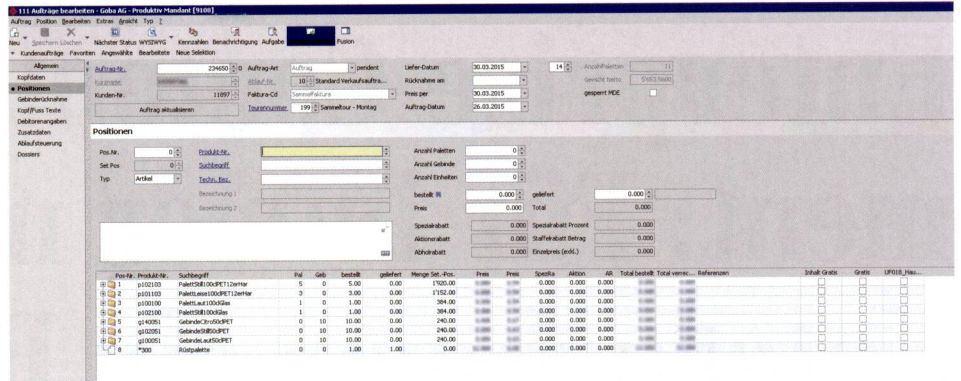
111 Aufträge bearbeiten - Goba AG - Produktiv Mandant [9100]

Auftrag Position Bearbeiten Extras Ansicht Typ ?

Neu Speichern Löschen Nächster Status WYSIWYG Kennzahlen Benachrichtigung Aufgabe Fusion

Kundenaufträge Favoriten Angewählte Bearbeitete Neue Selektion

Allgemein
Kopfdaten
Positionen
Gebinderücknahme
Kopf/Fuss Texte
Debitorenangaben
Zusatzdaten
Ablaufsteuerung
Dossiers

Auftrag-Nr. 234650 0
Kd.Inhaber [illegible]
Kunden-Nr. 11897
Auftrag aktualisieren

Auftrag-Art Auftrag pendent
Ablauf-Nr. 10 Standard Verkaufsaufträ...
Faktura-Cd Sammelfaktura
Tourennummer 199 Sammeltour - Montag

Liefer-Datum 30.03.2015 14
Rücknahme am
Preis per 30.03.2015
Auftrag-Datum 26.03.2015

Anzahl Paletten 11
Gewicht Netto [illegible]
gesperrt MDE

Positionen

Pos.Nr. 0
Set Pos 0
Typ Artikel

Produkt-Nr.
Suchbegriff
Techn. Bez.
Bezeichnung 1
Bezeichnung 2

Anzahl Paletten 0
Anzahl Gebinde 0
Anzahl Einheiten 0

bestellt 0.000 geliefert 0.000
Preis 0.000 Total 0.000

Spezialrabatt 0.000 Spezialrabatt Prozent 0.000
Aktionsrabatt 0.000 Staffelrabatt Betrag 0.000
Abholrabatt 0.000 Einzelpreis (exkl.) 0.000

| Pos-Nr. | Produkt-Nr. | Suchbegriff | Pal | Geb | bestellt | geliefert | Menge Set.-Pos. | Preis | Preis | Spezika | Aktion | AR | Total bestellt | Total verrec... | Referenzen | Inhalt Gratis | Gratis | UF018_Hau... |
|---|---|---|---|---|---|---|---|---|---|---|---|---|---|---|---|---|---|---|
| 1 | p102103 | PalettStill100clPET12erHar | 5 | 0 | 5.00 | 0.00 | 1'020.00 | | | 0.000 | 0.000 | 0.000 | | | | | | |
| 2 | p101103 | PalettLeise100clPET12erHar | 3 | 0 | 3.00 | 0.00 | 1'152.00 | | | 0.000 | 0.000 | 0.000 | | | | | | |
| 3 | p100100 | PalettLaut100clGlas | 1 | 0 | 1.00 | 0.00 | 384.00 | | | 0.000 | 0.000 | 0.000 | | | | | | |
| 4 | p102100 | PalettStill100clGlas | 1 | 0 | 1.00 | 0.00 | 384.00 | | | 0.000 | 0.000 | 0.000 | | | | | | |
| 5 | g140051 | GebindeCitro50clPET | 0 | 10 | 10.00 | 0.00 | 240.00 | | | 0.000 | 0.000 | 0.000 | | | | | | |
| 6 | g102051 | GebindeStill50clPET | 0 | 10 | 10.00 | 0.00 | 240.00 | | | 0.000 | 0.000 | 0.000 | | | | | | |
| 7 | g100051 | GebindeLaut50clPET | 0 | 10 | 10.00 | 0.00 | 240.00 | | | 0.000 | 0.000 | 0.000 | | | | | | |
| 8 | *300 | Rüstpalette | 0 | 0 | 1.00 | 1.00 | 0.00 | | | 0.000 | 0.000 | 0.000 | | | | | | |